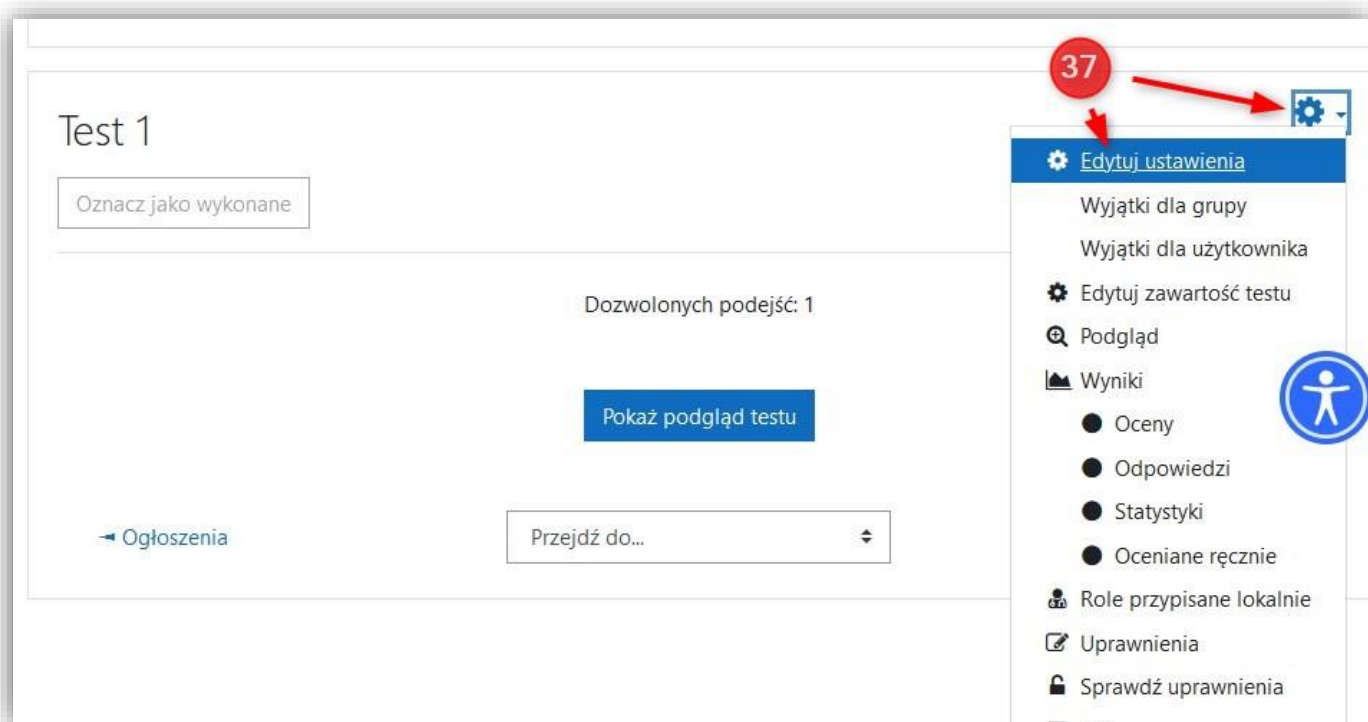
37

Test 1

Oznacz jako wykonane

Dozwolonych podejść: 1

Pokaż podgląd testu

Ogłoszenia

Przejdź do...

Edytuj ustawienia
Wyjątki dla grupy
Wyjątki dla użytkownika
Edytuj zawartość testu
Podgląd
Wyniki
Oceny
Odpowiedzi
Statystyki
Oceniane ręcznie
Role przypisane lokalnie
Uprawnienia
Sprawdź uprawnienia